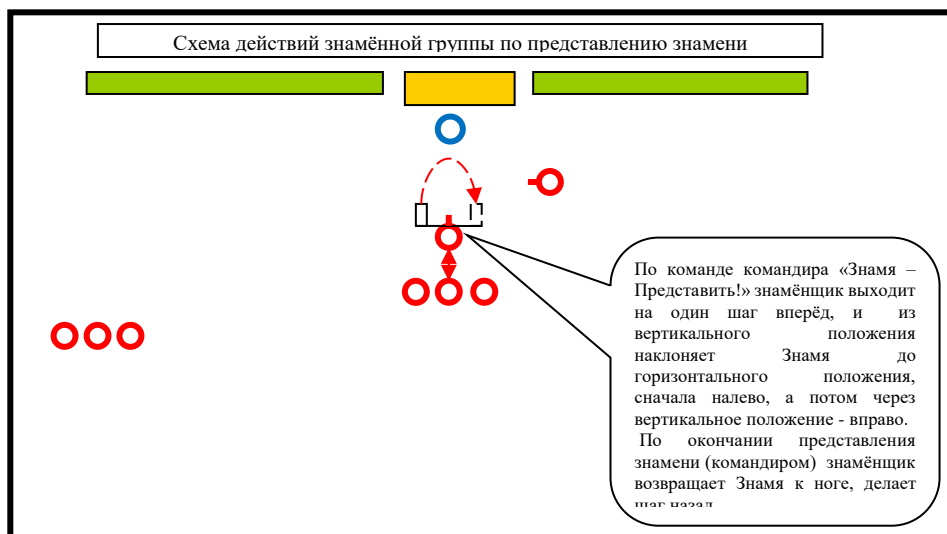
Схема действий знамённой группы по представлению знамени

По команде командира «Знамя – Представить!» знамёнщик выходит на один шаг вперёд, и из вертикального положения наклоняет Знамя до горизонтального положения, сначала налево, а потом через вертикальное положение - вправо.

По окончании представления знамени (командиром) знамёнщик возвращает Знамя к ноге, делает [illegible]